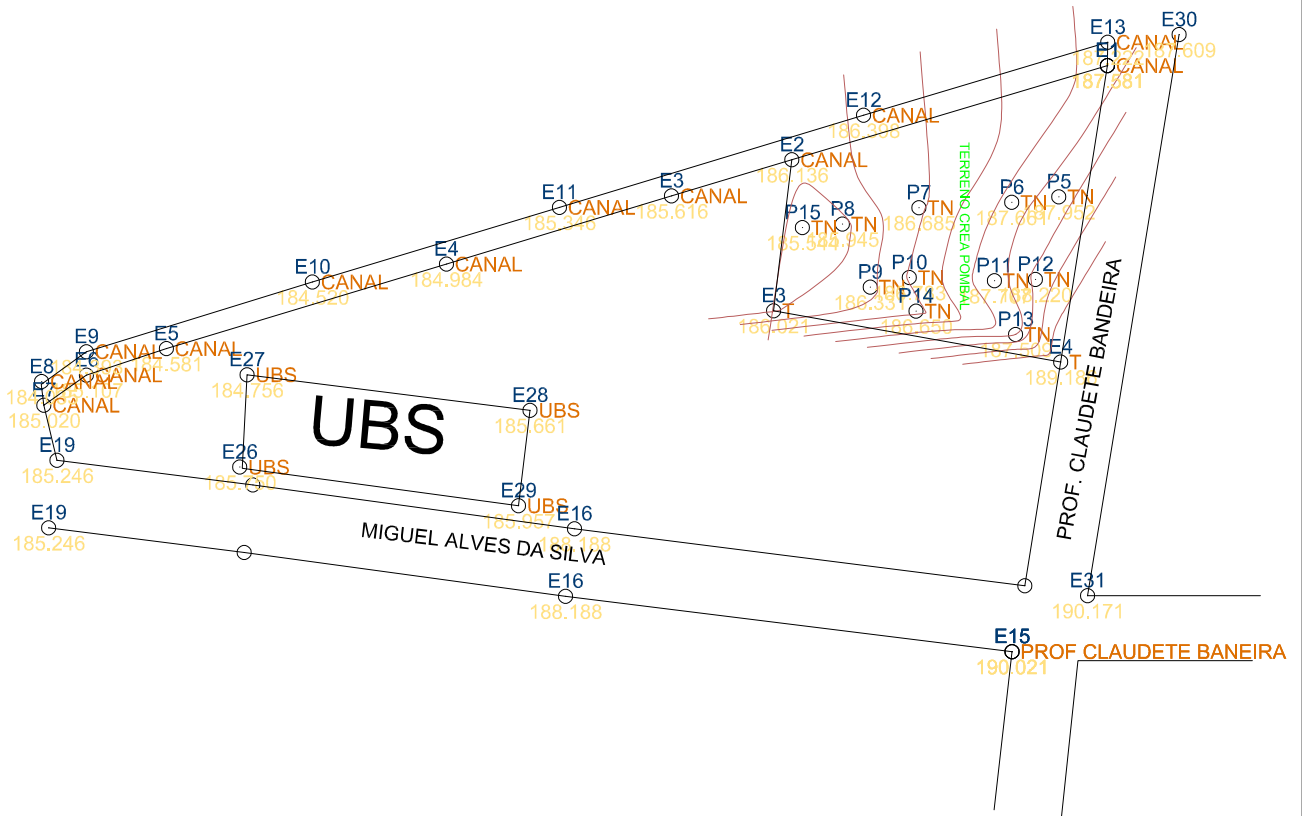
E13
CANAL
E30
E1
CANAL
187.609
187.581
E12
CANAL
186.398
E2
CANAL
186.136
TERRENO CREA POMBAL
E11
CANAL
185.346
E3
CANAL
185.616
P7
TN
186.685
P6
TN
187.661
P5
TN
187.952
P15
TN
185.544
P8
TN
185.945
E10
CANAL
184.520
E4
CANAL
184.984
P9
TN
186.331
P10
TN
P14
TN
186.650
P11
TN
187.768
P12
TN
188.220
E3
T
186.021
P13
TN
E4
T
189.18
PROF. CLAUDETE BANDEIRA
E9
CANAL
E5
CANAL
184.581
E8
E6
CANAL
CANAL
CANAL
185.020
E27
UBS
184.756
UBS
E28
UBS
185.661
E19
185.246
E26
UBS
E29
UBS
185.957
E16
188.188
MIGUEL ALVES DA SILVA
E19
185.246
E16
188.188
E31
190.171
E15
PROF CLAUDETE BANEIRA
190.021